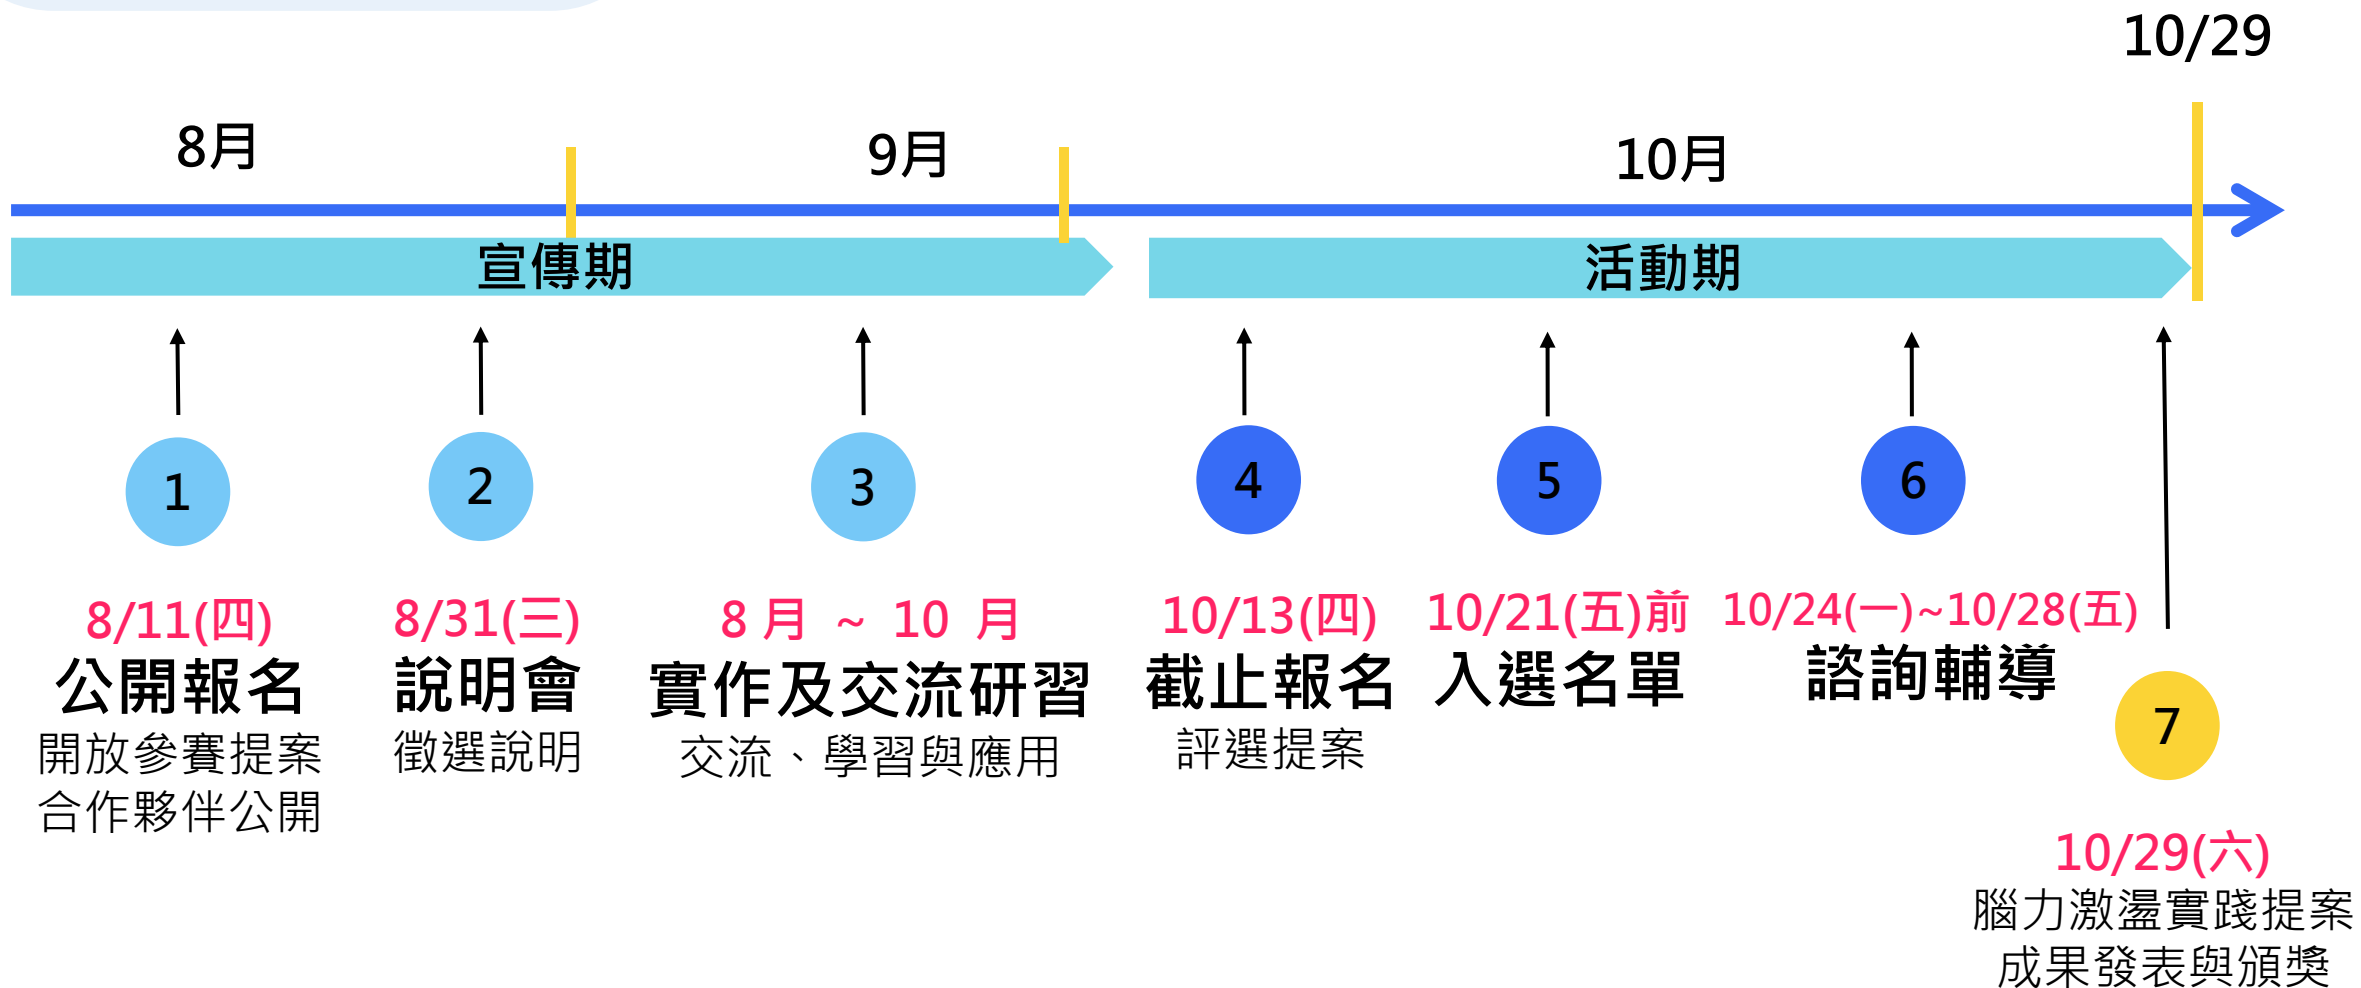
10/29

8月

9月

10月

宣傳期

活動期

1

8/11(四)
公開報名
開放參賽提案
合作夥伴公開

2

8/31(三)
說明會
徵選說明

3

8 月 ~ 10 月
實作及交流研習
交流、學習與應用

4

10/13(四)
截止報名
評選提案

5

10/21(五)前
入選名單

6

10/24(一)~10/28(五)
諮詢輔導

7

10/29(六)
腦力激盪實踐提案
成果發表與頒獎